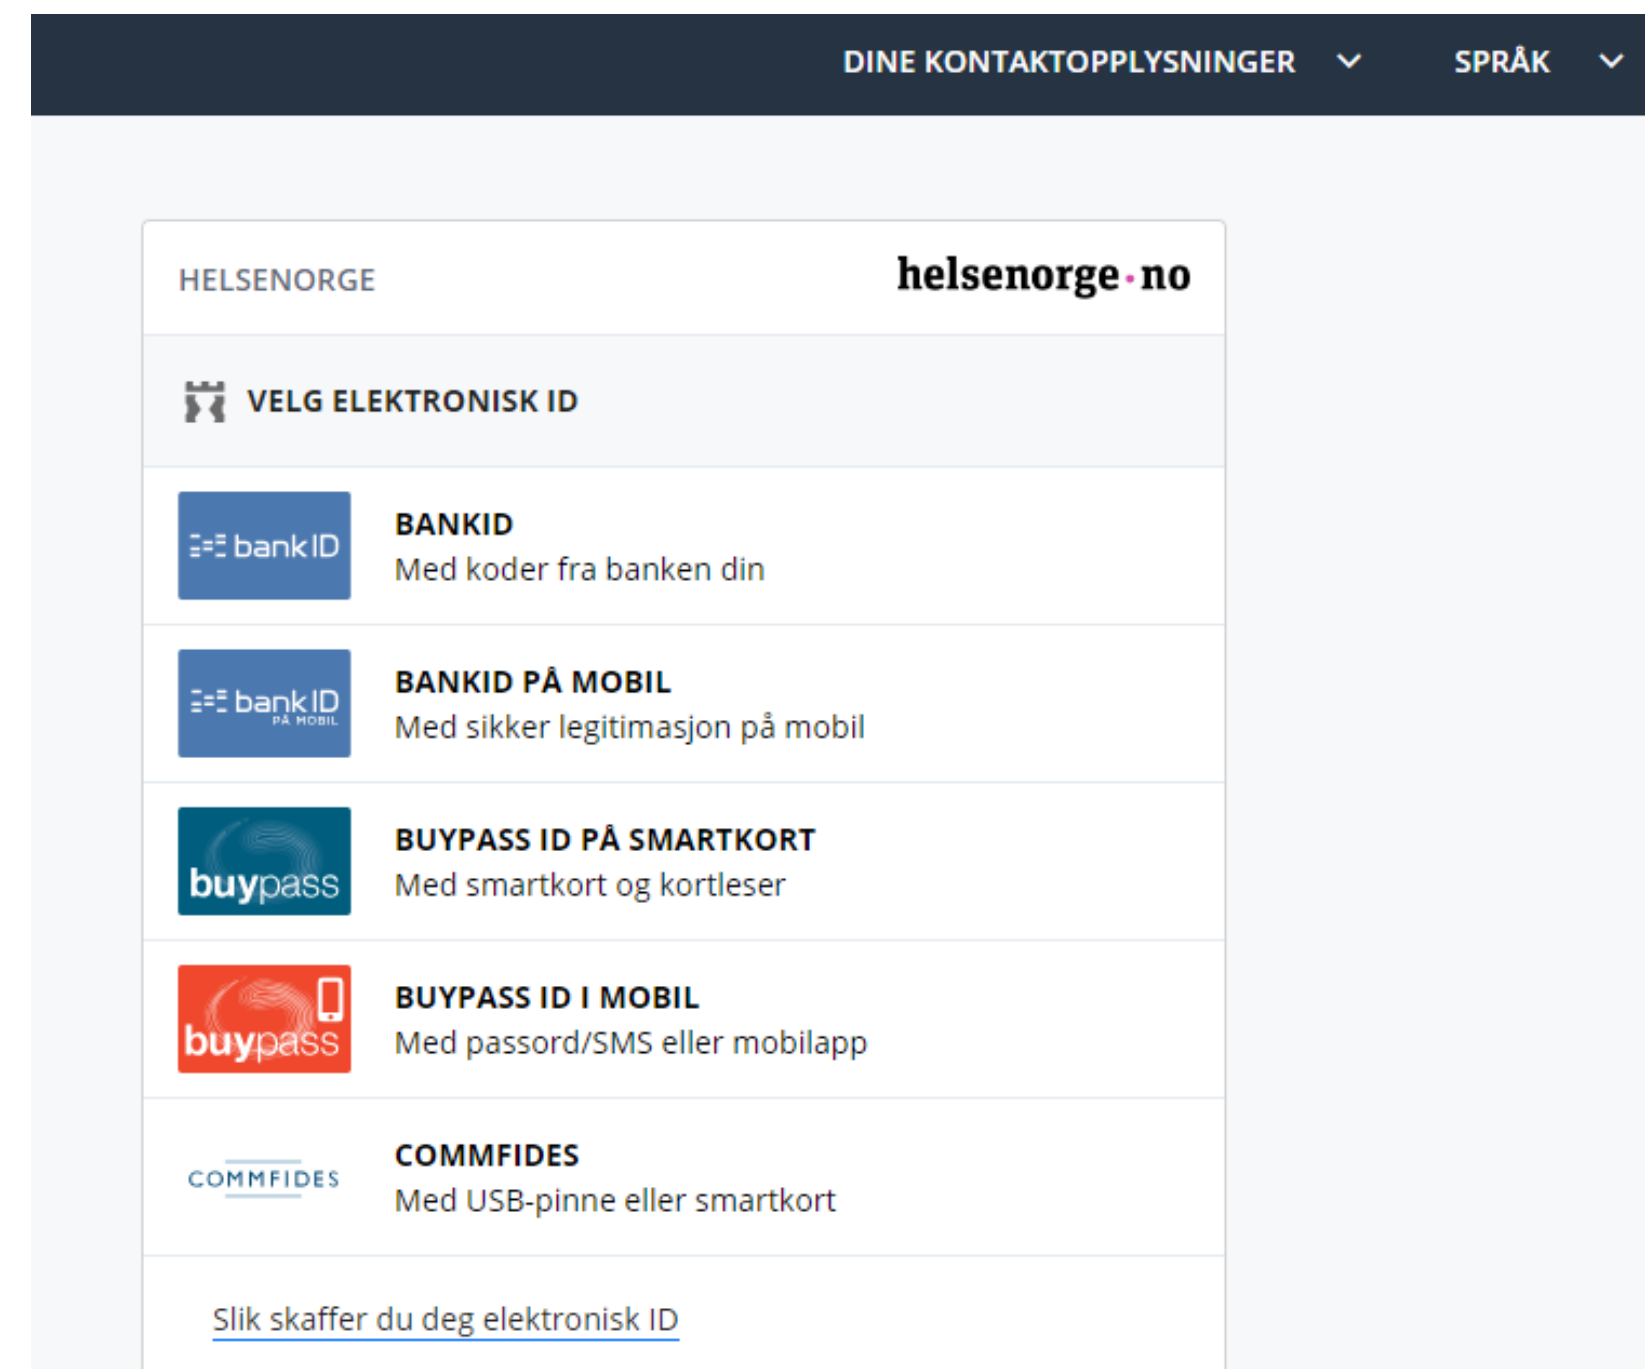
DINE KONTAKTOPPLYSNINGER SPRÅK

HELSENORGE helsenorge·no

VELG ELEKTRONISK ID

bankID
BANKID
Med koder fra banken din

bankID PÅ MOBIL
BANKID PÅ MOBIL
Med sikker legitimasjon på mobil

buypass
BUYPASS ID PÅ SMARTKORT
Med smartkort og kortleser

buypass
BUYPASS ID I MOBIL
Med passord/SMS eller mobilapp

COMMFIDES
COMMFIDES
Med USB-pinne eller smartkort

Slik skaffer du deg elektronisk ID